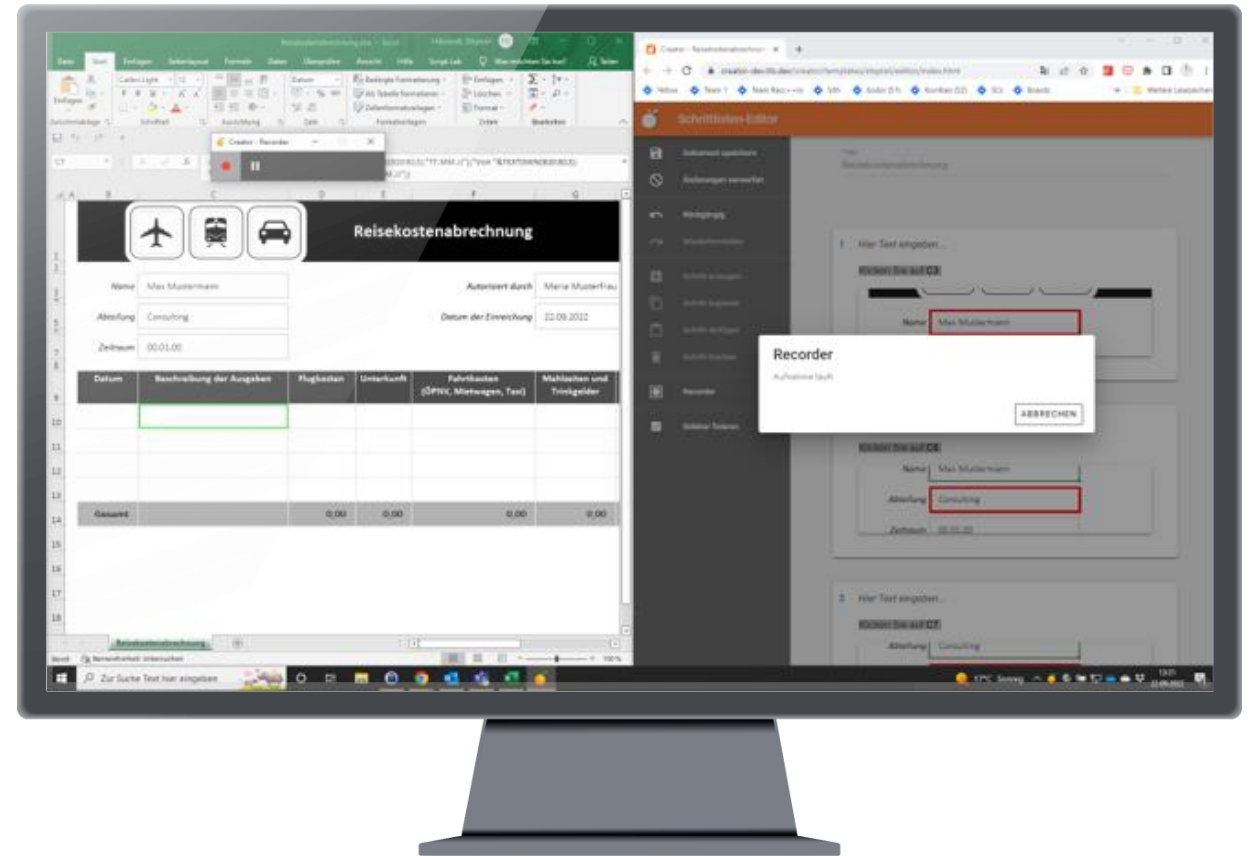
Reisekostenabrechnung.xlsx - Excel

Datei Start Einfügen Seitenlayout Formeln Daten Überprüfen Ansicht Hilfe Script Lab Was möchten Sie tun?

Einfügen

Creator - Recorder

Reisekostenabrechnung

Name Max Mustermann

Abteilung Consulting

Zeitraum 00.01.00

Autorisiert durch Maria Musterfrau

Datum der Einreichung 22.09.2022

| Datum | Beschreibung der Ausgaben | Flugkosten | Unterkunft | Fahrtkosten (ÖPNV, Mietwagen, Taxi) | Mahlzeiten und Trinkgelder |
|---|---|---|---|---|---|
| | | | | | |
| | | | | | |
| | | | | | |
| | | | | | |
| Gesamt | | 0,00 | 0,00 | 0,00 | 0,00 |

Reisekostenabrechnung

Bereit

Zur Suche Text hier eingeben

Creator - Reisekostenabrechnung

Schrittlisten-Editor

Dokument speichern

Änderungen verwerfen

Rückgängig

Recorder

Recorder

Aufnahme läuft

ABBRECHEN

Reisekostenabrechnung

1 Hier Text eingeben...

Name Max Mustermann

Name Max Mustermann

Abteilung Consulting

Zeitraum 00.01.00

3 Hier Text eingeben...

Abteilung Consulting